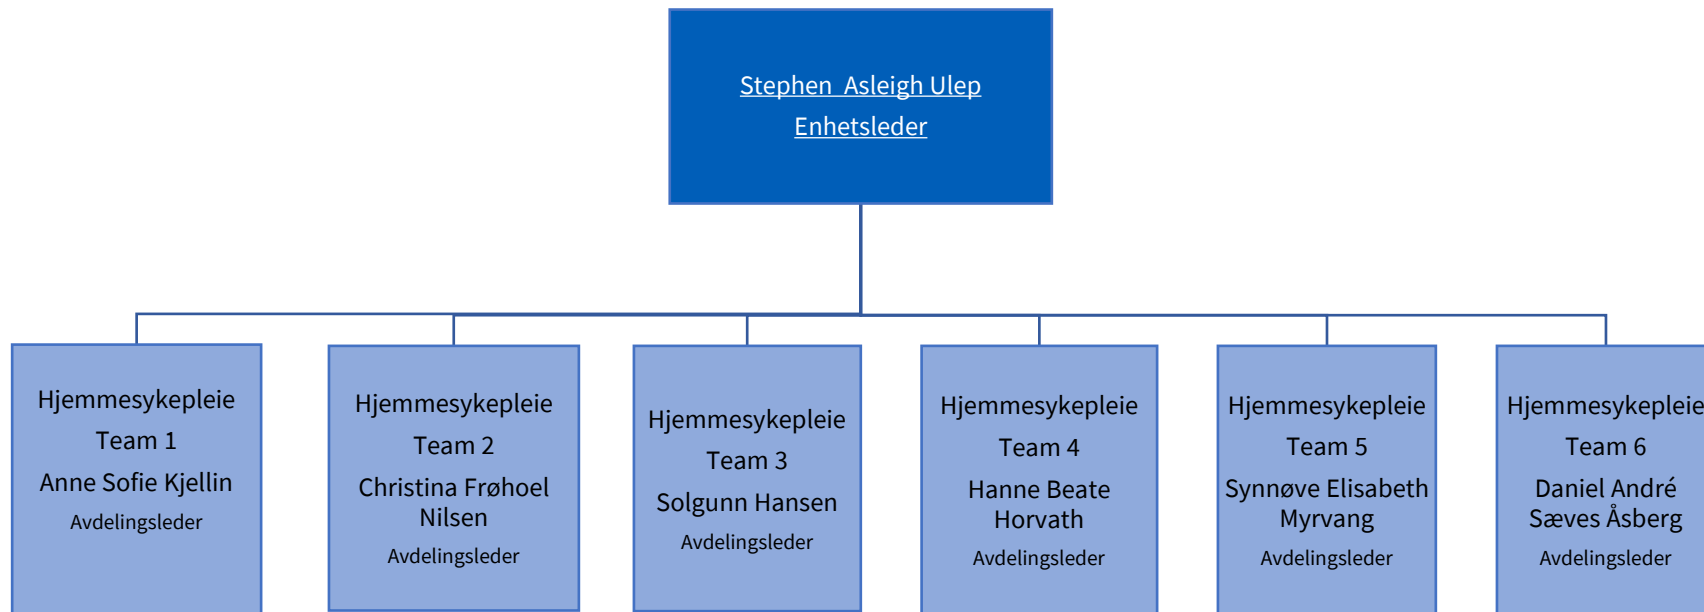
Stephen Asleigh Ulep
Enhetsleder

Hjemmesykepleie
Team 1
Anne Sofie Kjellin
Avdelingsleder

Hjemmesykepleie
Team 2
Christina Frøhoel Nilsen
Avdelingsleder

Hjemmesykepleie
Team 3
Solgunn Hansen
Avdelingsleder

Hjemmesykepleie
Team 4
Hanne Beate Horvath
Avdelingsleder

Hjemmesykepleie
Team 5
Synnøve Elisabeth Myrvang
Avdelingsleder

Hjemmesykepleie
Team 6
Daniel André Sæves Åsberg
Avdelingsleder